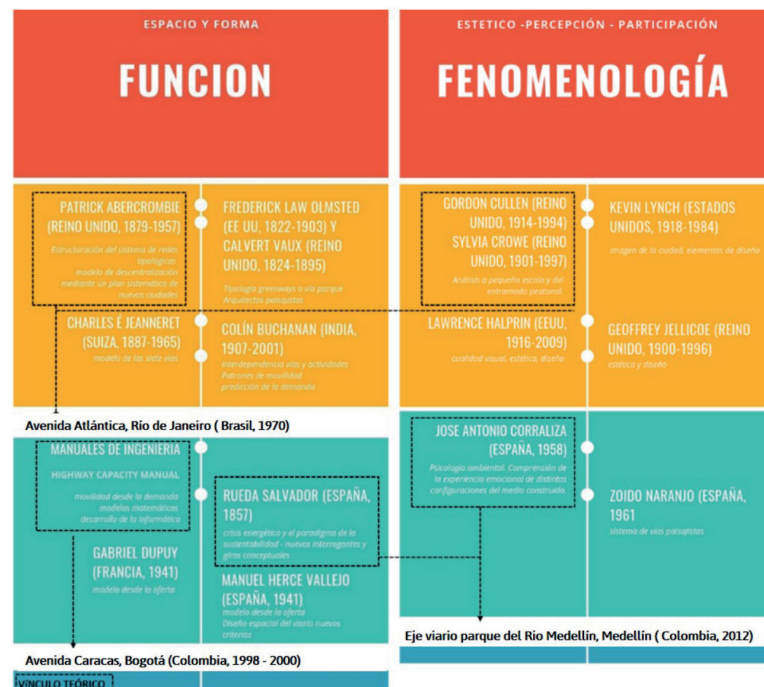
ESPACIO Y FORMA

FUNCION

ESTETICO -PERCEPCIÓN - PARTICIPACIÓN

FENOMENOLOGÍA

PATRICK ABERCROMBIE (REINO UNIDO, 1879-1957)
Estructuración del sistema de redes topológicas modelo de descentralización mediante un plan sistemático de nuevas ciudades

FREDERICK LAW OLMSTED (EE UU, 1822-1903) Y CALVERT VAUX (REINO UNIDO, 1824-1895)
Tipología greenways o vía parque Arquitectos paisajistas

CHARLES E JEANNERET (SUIZA, 1887-1965)
modelo de las siete vías

COLÍN BUCHANAN (INDIA, 1907-2001)
interdependencia vías y actividades Patrones de movilidad predicción de la demanda

GORDON CULLEN (REINO UNIDO, 1914-1994)
SYLVIA CROWE (REINO UNIDO, 1901-1997)
Análisis a pequeña escala y del entramado peatonal

KEVIN LYNCH (ESTADOS UNIDOS, 1918-1984)
imagen de la ciudad, elementos de diseño

LAWRENCE HALPRIN (EEUU, 1916-2009)
cualidad visual, estética, diseño

GEOFFREY JELLICOE (REINO UNIDO, 1900-1996)
estética y diseño

Avenida Atlántica, Río de Janeiro ( Brasil, 1970)

MANUALES DE INGENIERIA
HIGHWAY CAPACITY MANUAL
movilidad desde la demanda modelos matemáticos desarrollo de la informática

RUEDA SALVADOR (ESPAÑA, 1857)
crisis energética y el paradigma de la sustentabilidad - nuevos interrogantes y giros conceptuales

GABRIEL DUPUY (FRANCIA, 1941)
modelo desde la oferta

MANUEL HERCE VALLEJO (ESPAÑA, 1941)
modelo desde la oferta Diseño espacial del viario nuevos criterios

JOSE ANTONIO CORRALIZA (ESPAÑA, 1958)
Psicología ambiental. Comprensión de la experiencia emocional de distintas configuraciones del medio construido.

ZOIDO NARANJO (ESPAÑA, 1961
sistema de vías paisajistas

Eje viario parque del Rio Medellín, Medellín ( Colombia, 2012)

Avenida Caracas, Bogotá (Colombia, 1998 - 2000)

VÍNCULO TEÓRICO